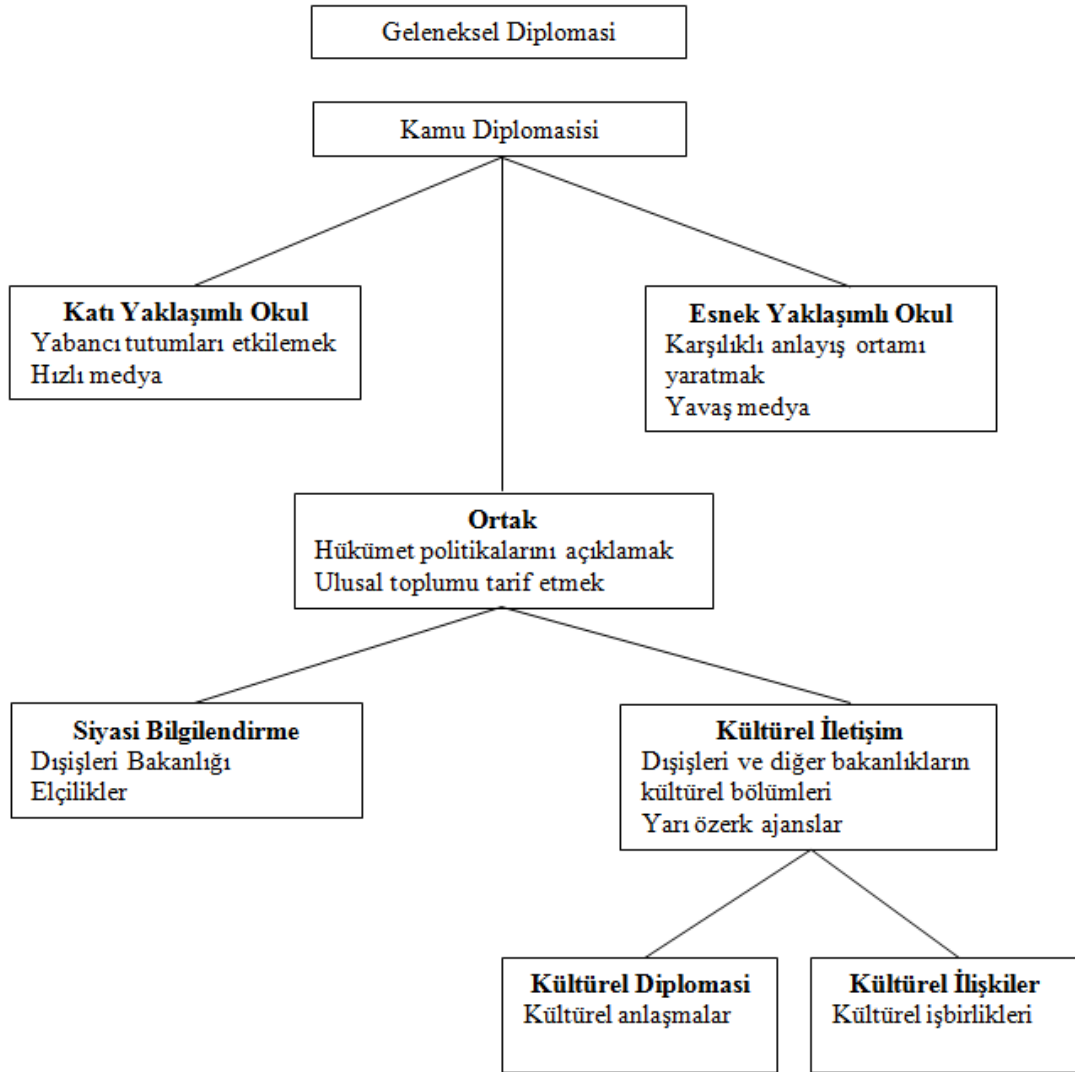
Geleneksel Diplomasi

Kamu Diplomasisi

**Katı Yaklaşımlı Okul**
Yabancı tutumları etkilemek
Hızlı medya

**Esnek Yaklaşımlı Okul**
Karşılıklı anlayış ortamı yaratmak
Yavaş medya

**Ortak**
Hükümet politikalarını açıklamak
Ulusal toplumu tarif etmek

**Siyasi Bilgilendirme**
Dışişleri Bakanlığı
Elçilikler

**Kültürel İletişim**
Dışişleri ve diğer bakanlıkların kültürel bölümleri
Yarı özerk ajanslar

**Kültürel Diplomasi**
Kültürel anlaşmalar

**Kültürel İlişkiler**
Kültürel işbirlikleri